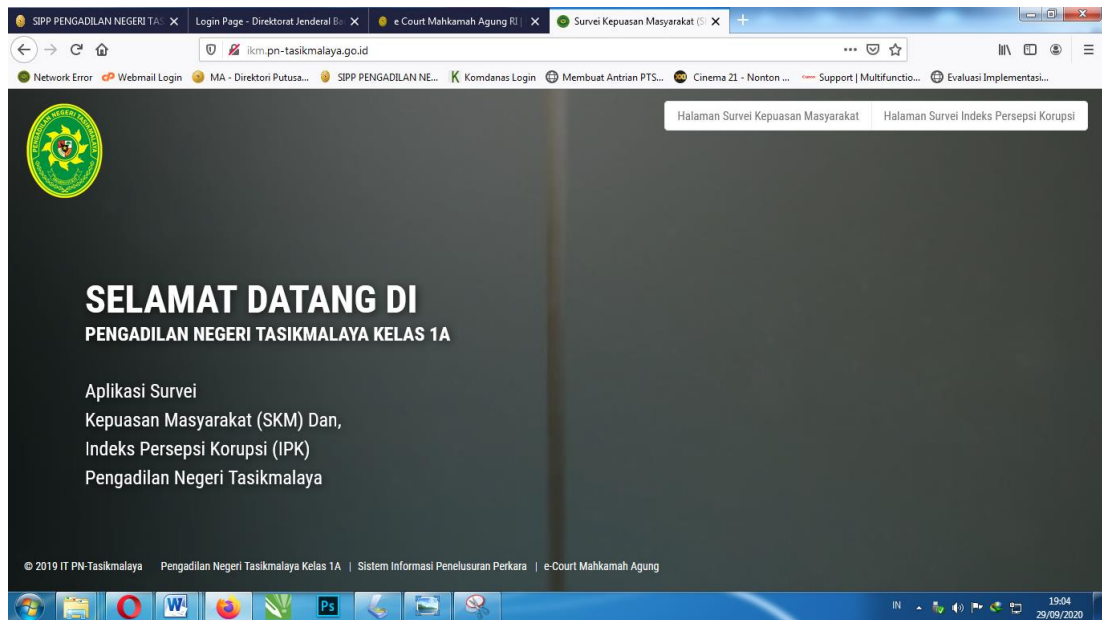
SIPP PENGADILAN NEGERI TAS ✕ | Login Page - Direktorat Jenderal Ba ✕ | e Court Mahkamah Agung RI ✕ | Survei Kepuasan Masyarakat (S ✕ | +

ikm.pn-tasikmalaya.go.id

Network Error | Webmail Login | MA - Direktori Putusa... | SIPP PENGADILAN NE... | Komdanas Login | Membuat Antrian PTS... | Cinema 21 - Nonton ... | Support | Multifunctio... | Evaluasi Implementasi...

Halaman Survei Kepuasan Masyarakat | Halaman Survei Indeks Persepsi Korupsi

SELAMAT DATANG DI
PENGADILAN NEGERI TASIKMALAYA KELAS 1A

Aplikasi Survei
Kepuasan Masyarakat (SKM) Dan,
Indeks Persepsi Korupsi (IPK)
Pengadilan Negeri Tasikmalaya

© 2019 IT PN-Tasikmalaya | Pengadilan Negeri Tasikmalaya Kelas 1A | Sistem Informasi Penelusuran Perkara | e-Court Mahkamah Agung

IN | 19:04 | 29/09/2020